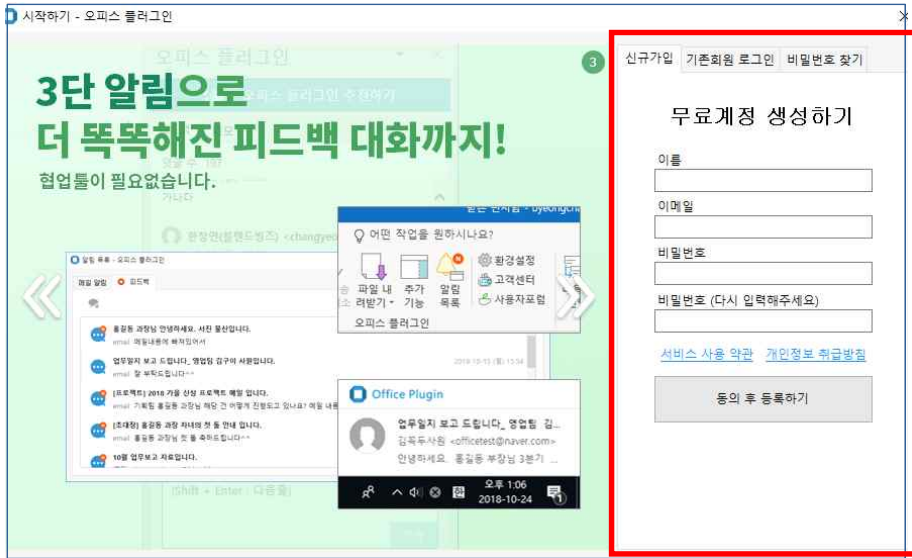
시작하기 - 오피스 플러그인

3단 알림으로
더 똑똑해진 피드백 대화까지!
협업툴이 필요없습니다.

오피스 플러그인
오피스 플러그인 추천하기

홍창현(블랙드링즈) <changyeo

어떤 작업을 원하시나요?
파일 내려받기
추가 기능
알림 목록
환경설정
고객센터
사용자포럼
오피스 플러그인

알림 목록 - 오피스 플러그인
메일 알림
피드백

홍길동 과장님 안녕하세요. 서진 물산입니다.
email 메일내용에 해처있어서

업무일지 보고 드립니다._ 영업팀 김구아 사원입니다.
email 잘 부탁드립니다^^

[프로젝트] 2018 가을 신상 프로젝트 예일 입니다.
email 기획팀 홍길동 과장님 해당 건 어떻게 진행되고 있나요? 메일 내용

[초대장] 홍길동 과장 자네의 첫 돌 안내 입니다.
email 홍길동 과장님 첫 돌 축하드립니다^^

10월 업무보고 자료입니다.

2018-10-15 | 오후 13:54

Office Plugin
업무일지 보고 드립니다._ 영업팀 김...
김독두사원 <officetest@naver.com>
안녕하세요. 홍길동 부장님 3분기 ...

오후 1:06
2018-10-24

(Shift + Enter : 다음줄)

3

신규가입
기존회원 로그인
비밀번호 찾기

무료계정 생성하기

이름
이메일
비밀번호
비밀번호 (다시 입력해주세요)

서비스 사용 약관
개인정보 취급방침

동의 후 등록하기